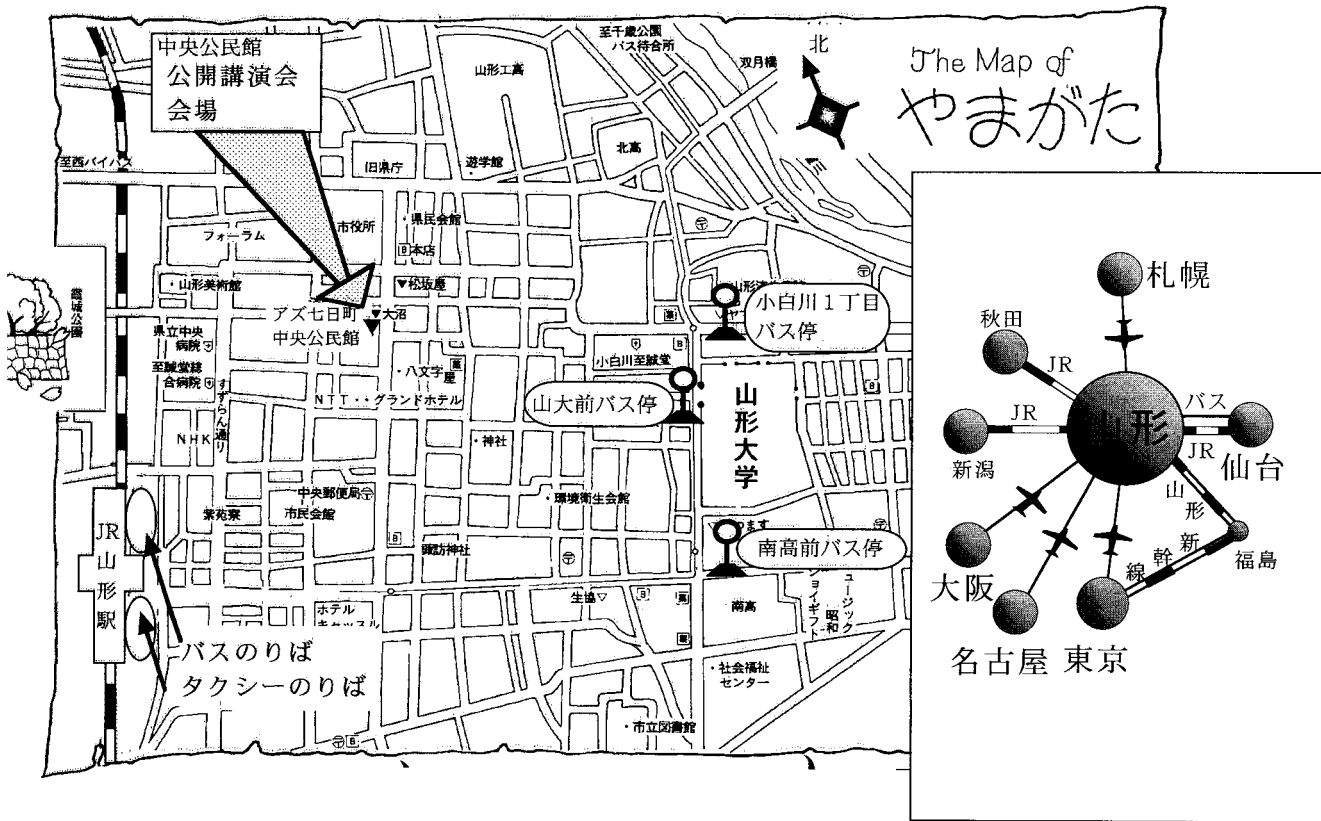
中央公民館
公開講演会
会場

至千歳公園
バス待合所

山形工高

双月橋

北

The Map of
やまがた

至西バイパス

旧県庁

遊学館

北高

市役所

・県民会館

フォーラム

本店

・山形美術館

▼松坂屋

霞城公園

アズ七日町
中央公民館

▼大沼

小白川１丁目
バス停

県立中央
病院

至誠堂総
合病院

すずらん通り

小白川至誠堂

・八文字屋

NTT・・グランドホテル

山大前バス停

山形大学

NHK

・神社

中央郵便局
市民会館

紫苑寮

・環境衛生会館

JR
山形
駅

諏訪神社

南高前バス停

生協

ホテル
キャッスル

南高

ミュージック
ジョイギフト
昭和

バスのりば
タクシーのりば

・社会福祉
センター

・市立図書館

札幌

秋田

JR

JR

バス

山形

JR

仙台

新潟

山
形
新
幹
線

福島

大阪

名古屋 東京